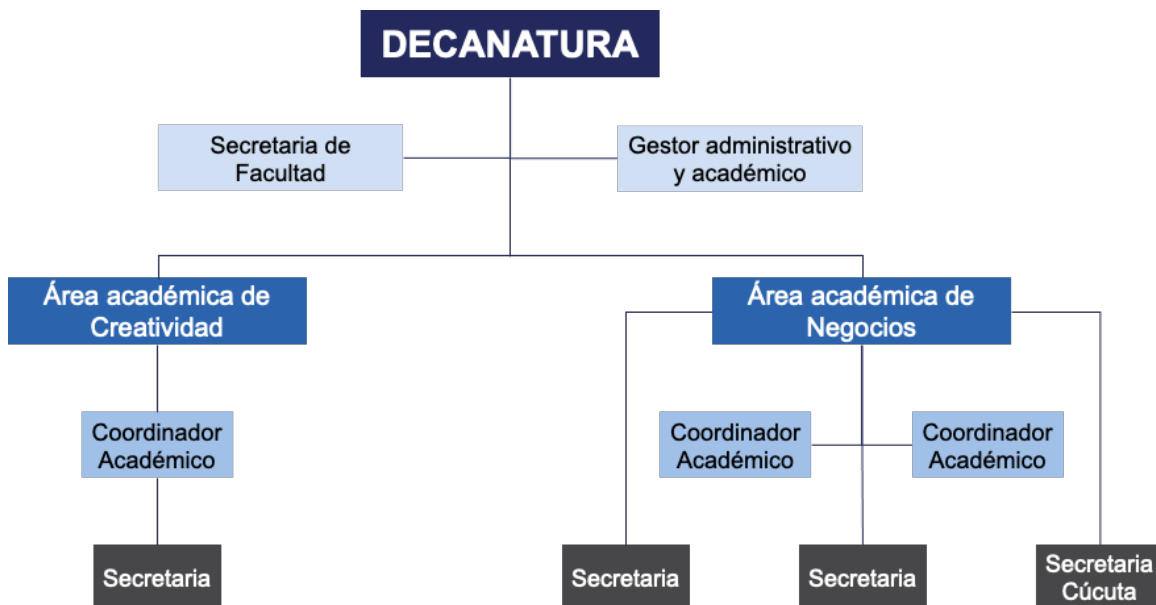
DECANATURA

Secretaria de Facultad

Gestor administrativo y académico

Área académica de Creatividad

Área académica de Negocios

Coordinador Académico

Coordinador Académico

Coordinador Académico

Secretaria

Secretaria

Secretaria

Secretaria Cúcuta